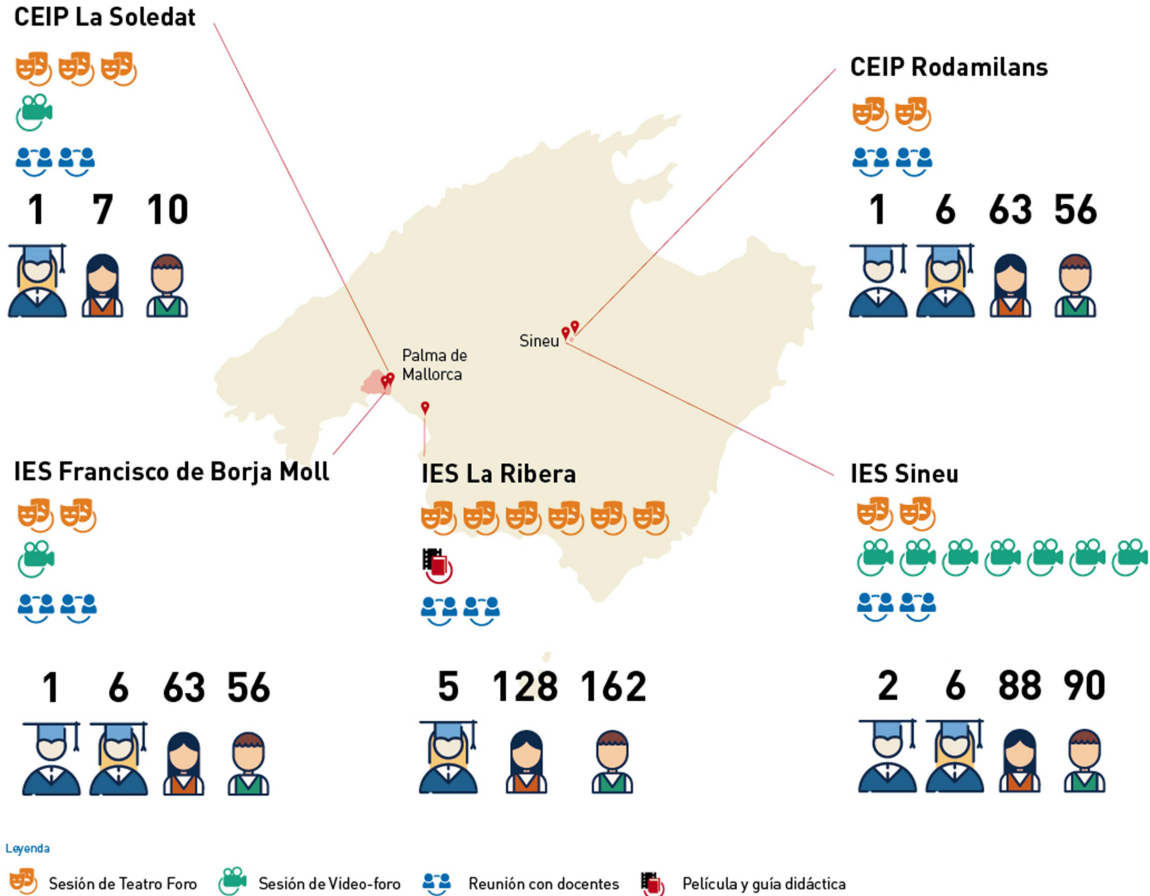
CEIP La Soledat

1 7 10

CEIP Rodamilans

1 6 63 56

Sineu

Palma de Mallorca

IES Francisco de Borja Moll

1 6 63 56

IES La Ribera

5 128 162

IES Sineu

2 6 88 90

Leyenda

Sesión de Teatro Foro Sesión de Video-foro Reunión con docentes Película y guía didáctica